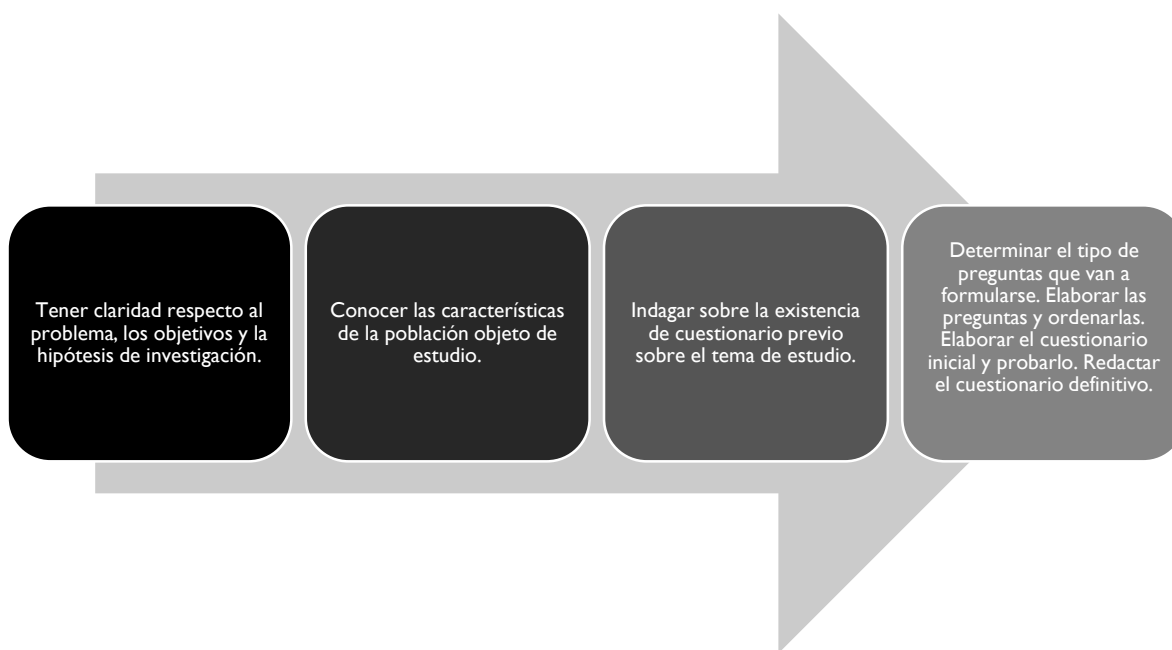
Tener claridad respecto al problema, los objetivos y la hipótesis de investigación.

Conocer las características de la población objeto de estudio.

Indagar sobre la existencia de cuestionario previo sobre el tema de estudio.

Determinar el tipo de preguntas que van a formularse. Elaborar las preguntas y ordenarlas. Elaborar el cuestionario inicial y probarlo. Redactar el cuestionario definitivo.